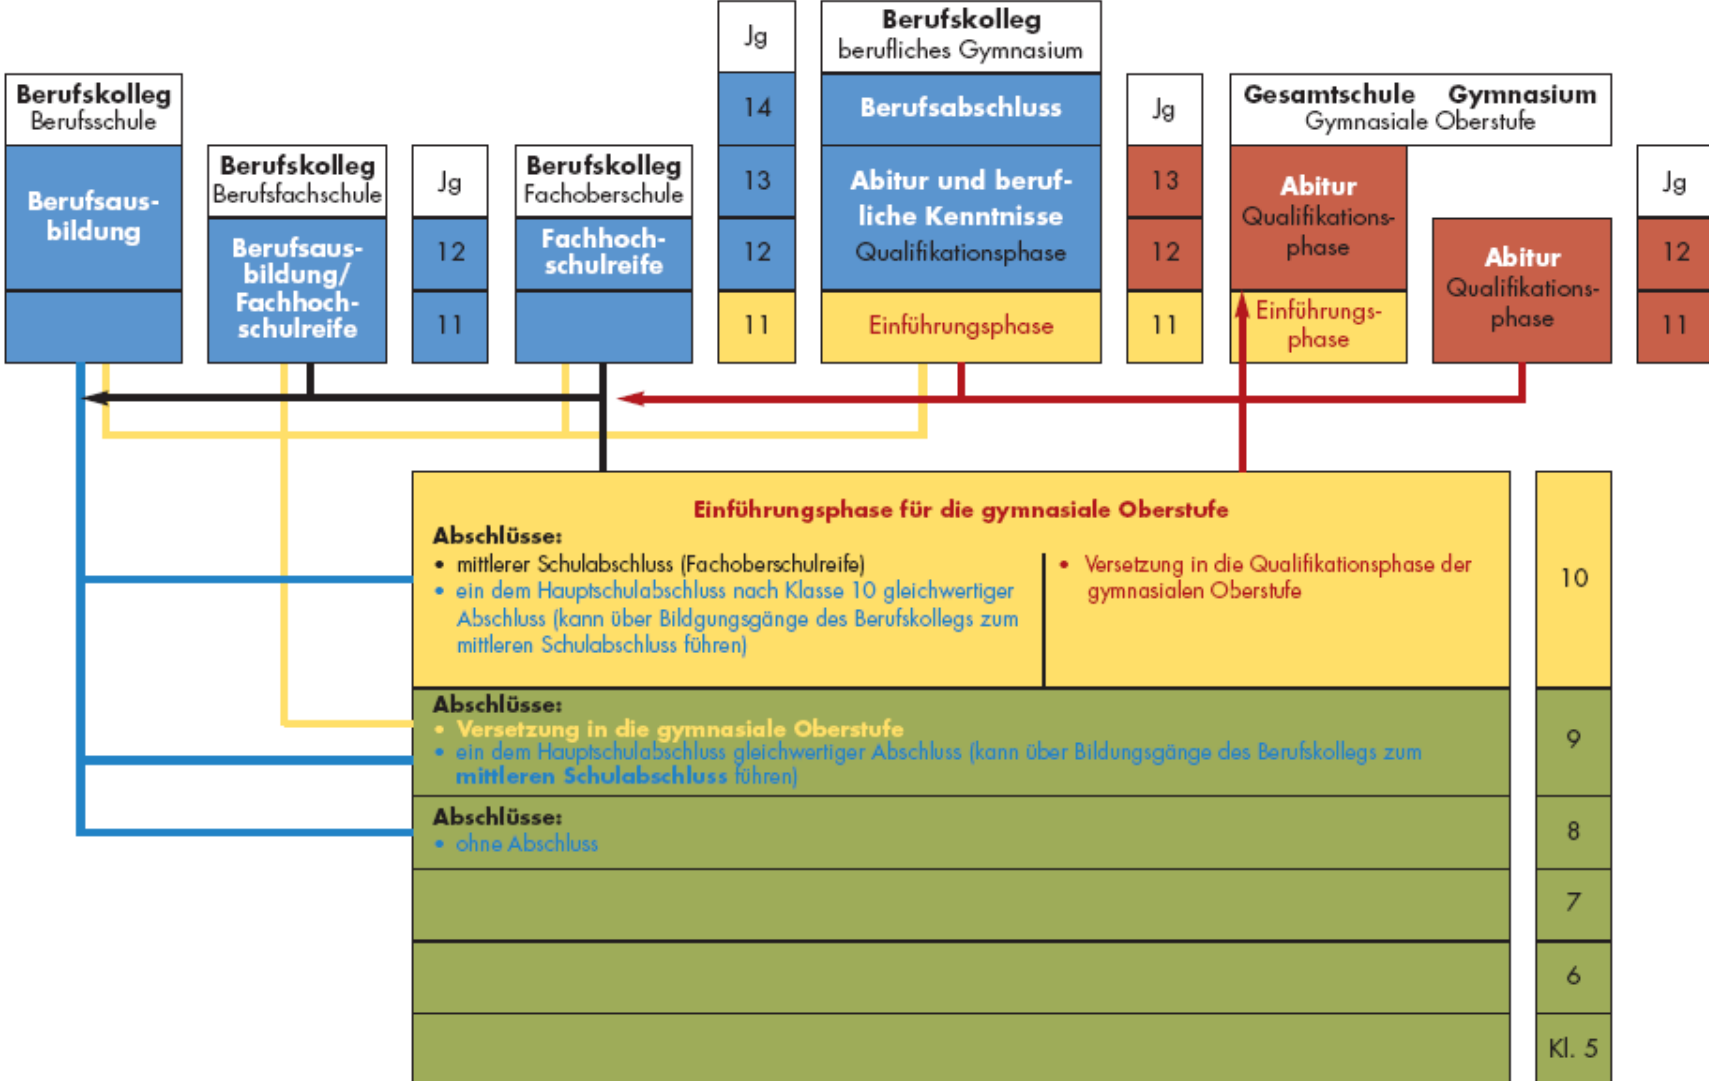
Berufskolleg
Berufsschule

Berufsausbildung

Berufskolleg
Berufsfachschule

Berufsausbildung/ Fachhochschulreife

Jg
12
11

Berufskolleg
Fachoberschule

Fachhochschulreife

Jg
14
13
12
11

Berufskolleg
berufliches Gymnasium

Berufsabschluss

Abitur und berufliche Kenntnisse
Qualifikationsphase

Einführungsphase

Jg
13
12
11

Gesamtschule Gymnasium
Gymnasiale Oberstufe

Abitur
Qualifikationsphase

Einführungsphase

Abitur
Qualifikationsphase

Jg
12
11

Einführungsphase für die gymnasiale Oberstufe

Abschlüsse:
• mittlerer Schulabschluss (Fachoberschulreife)
• ein dem Hauptschulabschluss nach Klasse 10 gleichwertiger Abschluss (kann über Bildungsgänge des Berufskollegs zum mittleren Schulabschluss führen)

• Versetzung in die Qualifikationsphase der gymnasialen Oberstufe

10

Abschlüsse:
• Versetzung in die gymnasiale Oberstufe
• ein dem Hauptschulabschluss gleichwertiger Abschluss (kann über Bildungsgänge des Berufskollegs zum mittleren Schulabschluss führen)

9

Abschlüsse:
• ohne Abschluss

8
7
6
Kl. 5